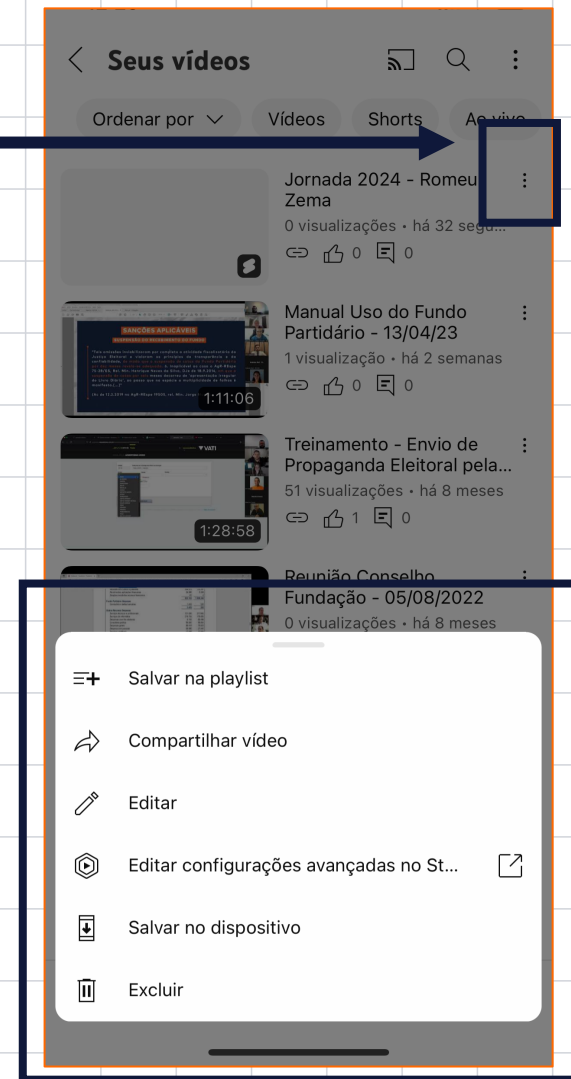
Seus vídeos

Ordenar por Vídeos Shorts Ao vivo

Jornada 2024 - Romeu Zema
0 visualizações • há 32 segu...
0 0

Manual Uso do Fundo Partidário - 13/04/23
1 visualização • há 2 semanas
0 0
SANÇÕES APLICÁVEIS
1:11:06

Treinamento - Envio de Propaganda Eleitoral pela...
51 visualizações • há 8 meses
1 0
1:28:58

Reunião Conselho Fundação - 05/08/2022
0 visualizações • há 8 meses

Salvar na playlist

Compartilhar vídeo

Editar

Editar configurações avançadas no St...

Salvar no dispositivo

Excluir